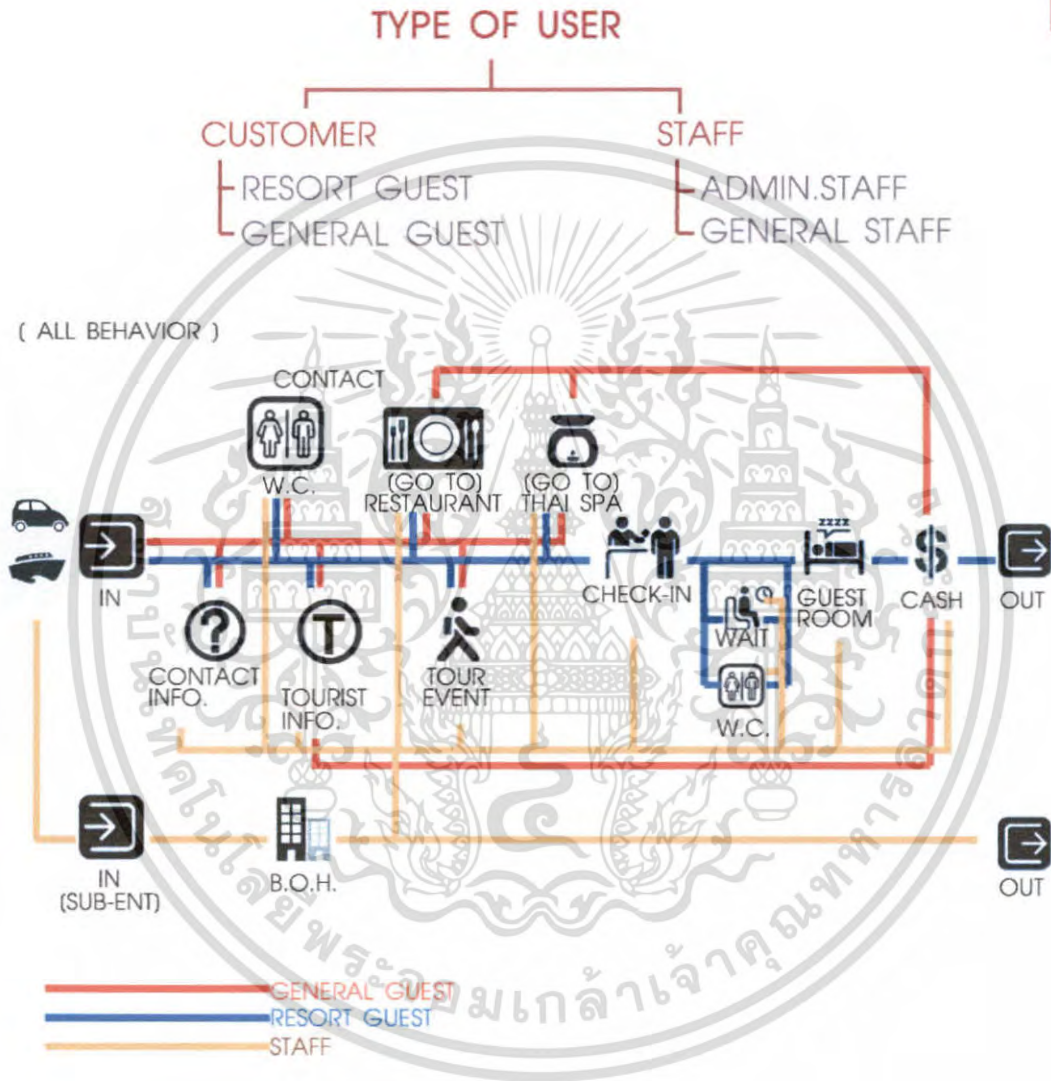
TYPE OF USER

CUSTOMER
RESORT GUEST
GENERAL GUEST

STAFF
ADMIN.STAFF
GENERAL STAFF

( ALL BEHAVIOR )

CONTACT
W.C.
(GO TO) RESTAURANT
(GO TO) THAI SPA
IN
CHECK-IN
zzzz
GUEST ROOM
$
CASH
OUT
CONTACT INFO.
T
TOURIST INFO.
TOUR EVENT
WAIT
W.C.
IN (SUB-ENT)
B.O.H.
OUT

GENERAL GUEST
RESORT GUEST
STAFF

มหาวิทยาลัยเทคโนโลยีพระจอมเกล้าเจ้าคุณทหารลาดกระบัง